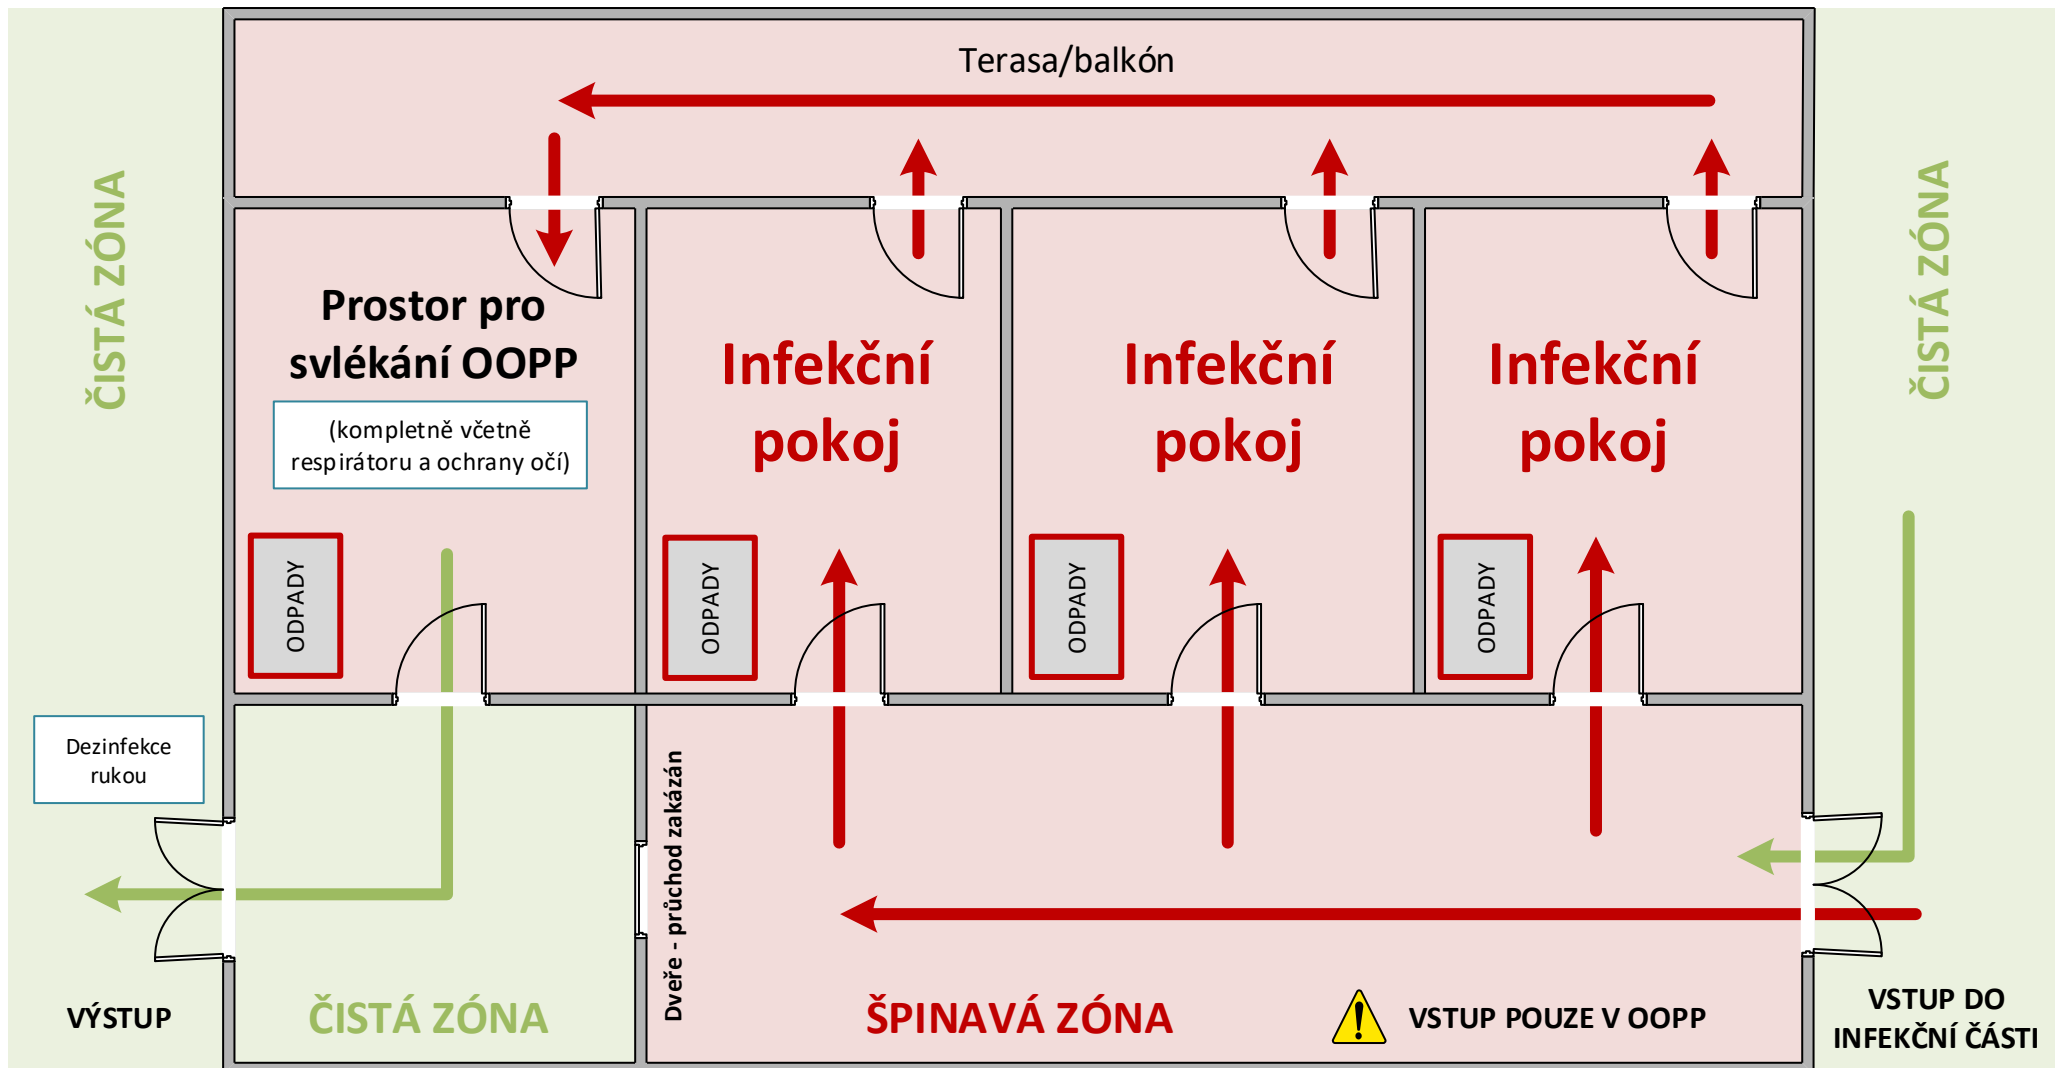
Terasa/balkón

ČISTÁ ZÓNA

Prostor pro svlékání OOPP

(kompletně včetně respirátoru a ochrany očí)

ODPADY

Infekční pokoj

ODPADY

Infekční pokoj

ODPADY

Infekční pokoj

ODPADY

ČISTÁ ZÓNA

Dezinfekce rukou

Dveře - průchod zakázán

VÝSTUP

ČISTÁ ZÓNA

ŠPINAVÁ ZÓNA

VSTUP POUZE V OOPP

VSTUP DO INFEKČNÍ ČÁSTI